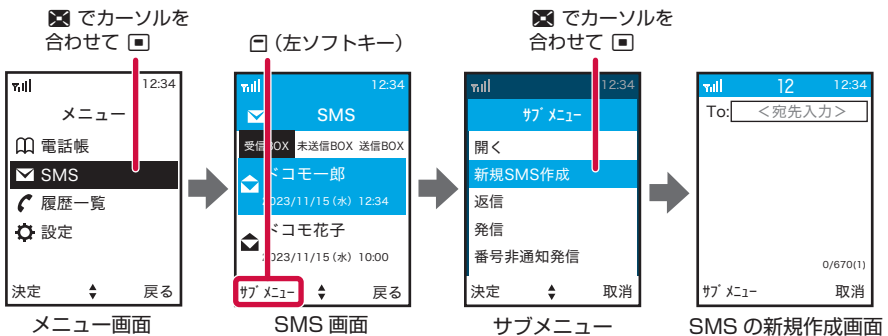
でカーソルを合わせて

(左ソフトキー)

でカーソルを合わせて

12:34

メニュー

電話帳

SMS

履歴一覧

設定

決定

戻る

メニュー画面

12:34

SMS

受信BOX 未送信BOX 送信BOX

ドコモ一郎

2023/11/15(水) 12:34

ドコモ花子

2023/11/15(水) 10:00

サブメニュー

戻る

SMS 画面

12:34

サブメニュー

開く

新規SMS作成

返信

発信

番号非通知発信

決定

取消

サブメニュー

12

12:34

To: <宛先入力>

0/670(1)

サブメニュー

取消

SMS の新規作成画面